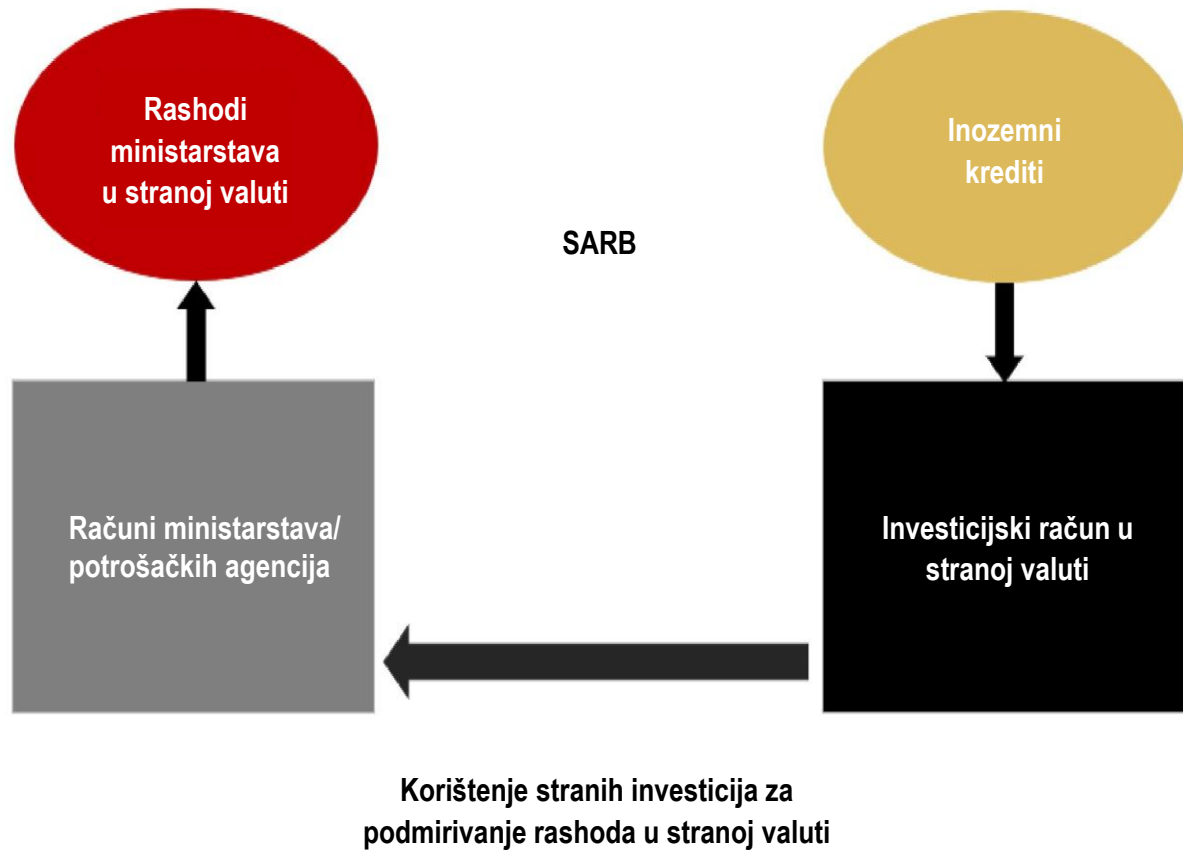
Rashodi ministarstava u stranoj valuti

SARB

Inozemni krediti

Računi ministarstava/ potrošačkih agencija

Investicijski račun u stranoj valuti

Korištenje stranih investicija za podmirivanje rashoda u stranoj valuti